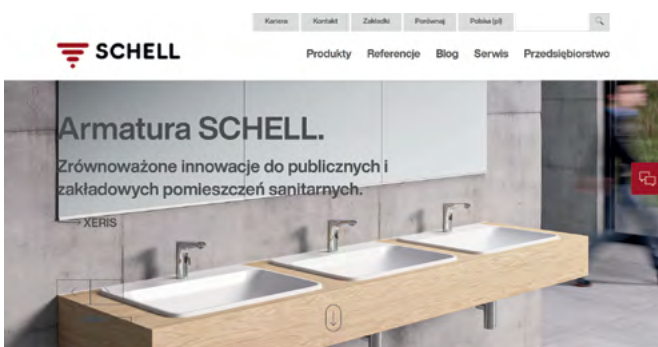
Kariera Kontakt Zakładki Porównaj Polska (pl)

SCHELL

Produkty Referencje Blog Serwis Przedsiębiorstwo

Armatura SCHELL.

Zrównoważone innowacje do publicznych i zakładowych pomieszczeń sanitarnych.

→ XERIS